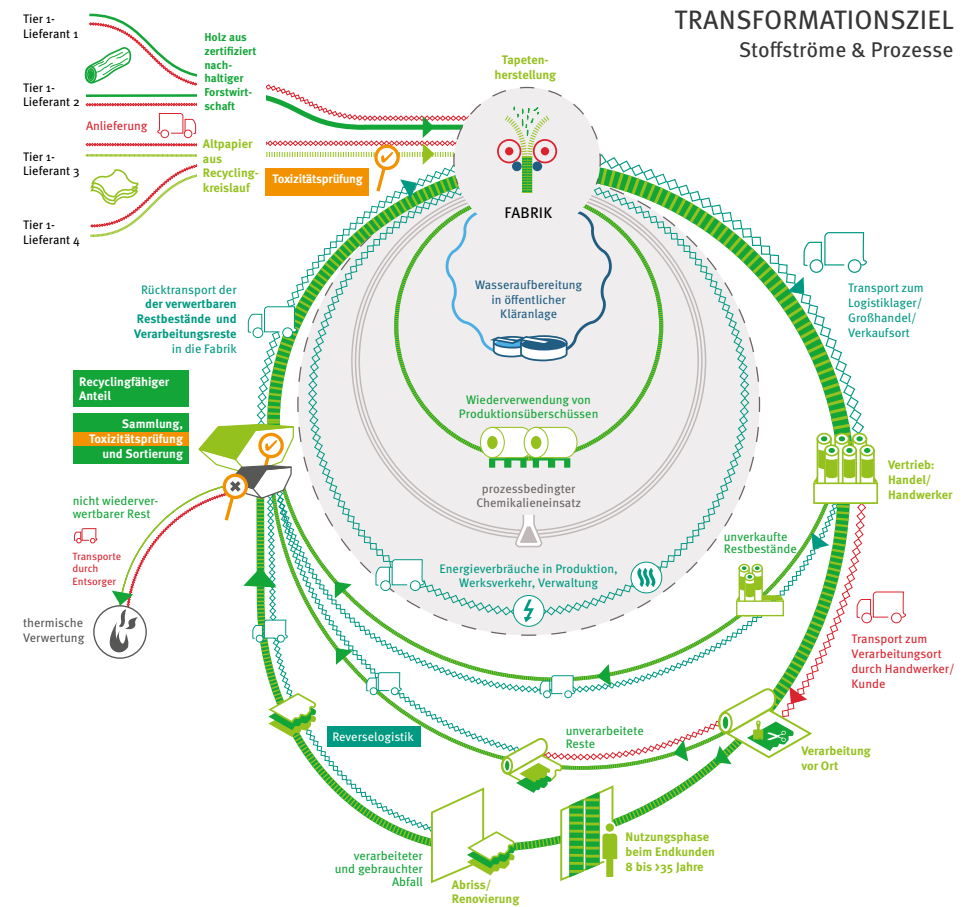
TRANSFORMATIONSZIEL
Stoffströme & Prozesse

Tier 1-Lieferant 1

Tier 1-Lieferant 2

Tier 1-Lieferant 3

Tier 1-Lieferant 4

Holz aus zertifiziert nachhaltiger Forstwirtschaft

Anlieferung

Altpapier aus Recyclingkreislauf

Toxizitätsprüfung

Tapetenherstellung

FABRIK

Wasseraufbereitung in öffentlicher Kläranlage

Wiederverwendung von Produktionsüberschüssen

prozessbedingter Chemikalieneinsatz

Energieverbräuche in Produktion, Werksverkehr, Verwaltung

Transport zum Logistiklager/ Großhandel/ Verkaufsort

Vertrieb: Handel/ Handwerker

unverkaufte Restbestände

Transport zum Verarbeitungsort durch Handwerker/ Kunde

Verarbeitung vor Ort

unverarbeitete Reste

Nutzungsphase beim Endkunden 8 bis >35 Jahre

Abriss/ Renovierung

verarbeiteter und gebrauchter Abfall

Reverselogistik

Rücktransport der der verwertbaren Restbestände und Verarbeitungsreste in die Fabrik

Recyclingfähiger Anteil

Sammlung, Toxizitätsprüfung und Sortierung

nicht wiederverwertbarer Rest

Transporte durch Entsorger

thermische Verwertung